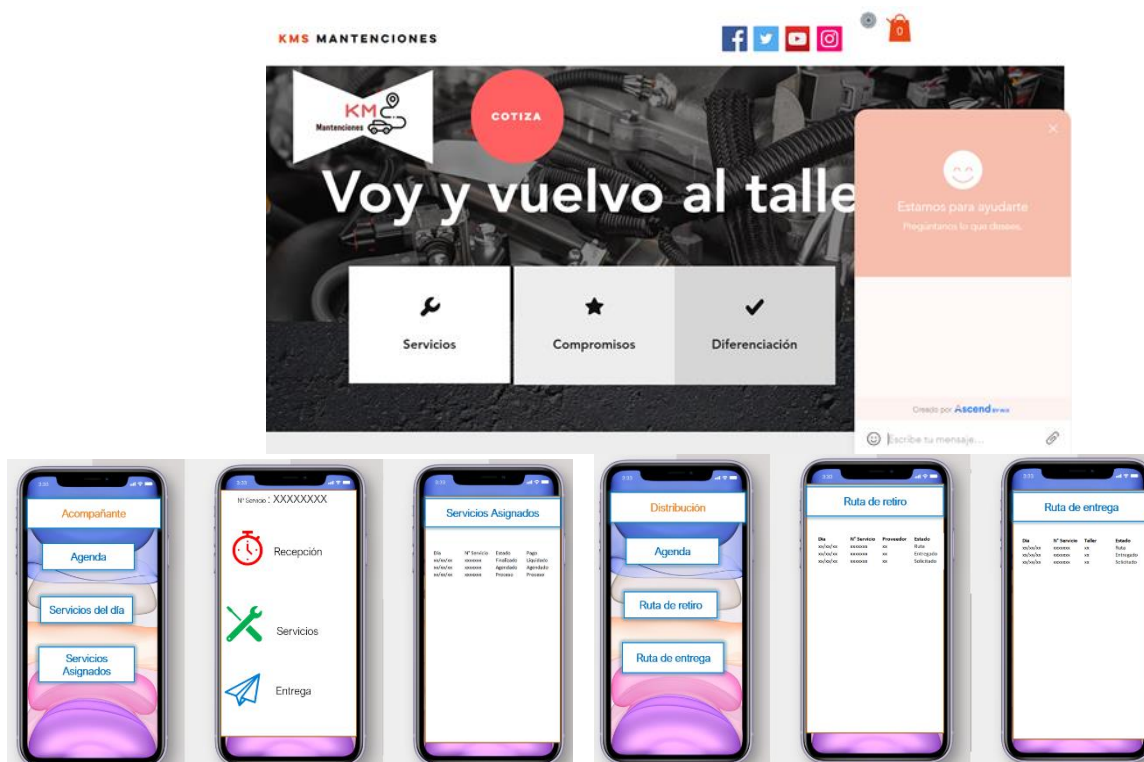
KMS MANTENCIONES

0

KM Mantenciones

COTIZA

Voy y vuelvo al talle

Servicios

Compromisos

Diferenciación

Estamos para ayudarte

Pregúntanos lo que desees.

Creado por Ascend

Escribe tu mensaje...

Acompañante

Agenda

Servicios del día

Servicios Asignados

N° Servicio : XXXXXXXX

Recepción

Servicios

Entrega

Servicios Asignados

| Día | N° Servicio | Estado | Pago |
|---|---|---|---|
| xx/xx/xx | xxxxxxx | Finalizado | Liquidado |
| xx/xx/xx | xxxxxxx | Agendado | Agendado |
| xx/xx/xx | xxxxxxx | Proceso | Proceso |

Distribución

Agenda

Ruta de retiro

Ruta de entrega

Ruta de retiro

| Día | N° Servicio | Proveedor | Estado |
|---|---|---|---|
| xx/xx/xx | xxxxxxx | xx | Ruta |
| xx/xx/xx | xxxxxxx | xx | Entregado |
| xx/xx/xx | xxxxxxx | xx | Solicitado |

Ruta de entrega

| Día | N° Servicio | Taller | Estado |
|---|---|---|---|
| xx/xx/xx | xxxxxxx | xx | Ruta |
| xx/xx/xx | xxxxxxx | xx | Entregado |
| xx/xx/xx | xxxxxxx | xx | Solicitado |